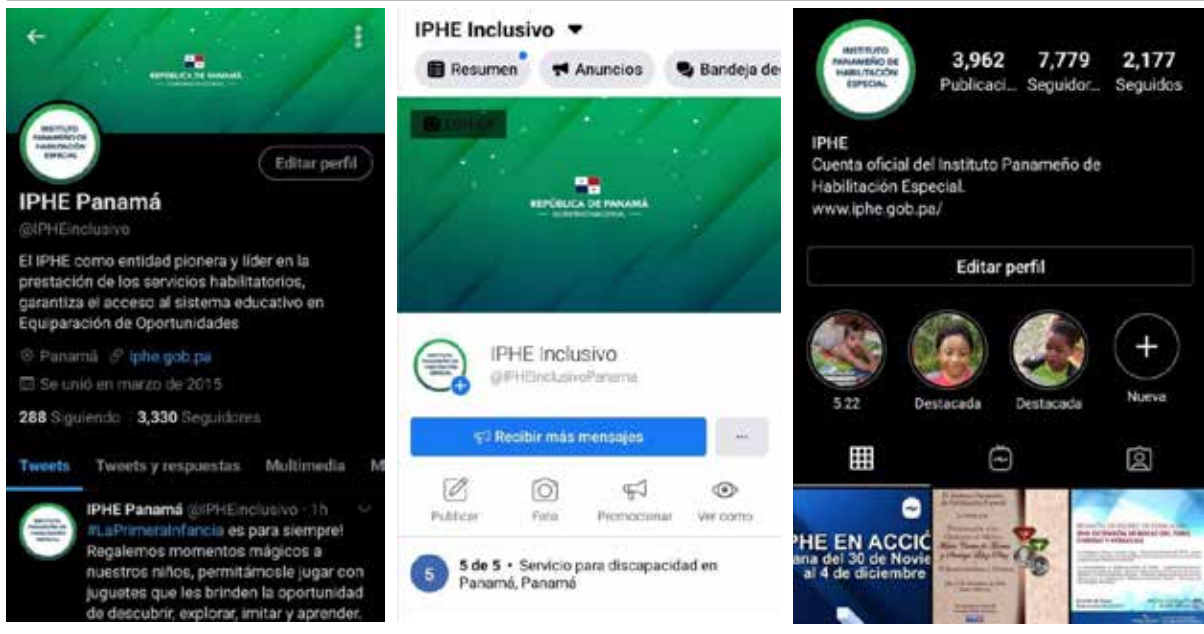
REPÚBLICA DE PANAMÁ

INSTITUTO PANAMEÑO DE HABILITACIÓN ESPECIAL

Editar perfil

IPHE Panamá
@IPHEinclusivo

El IPHE como entidad pionera y líder en la prestación de los servicios habilitatorios, garantiza el acceso al sistema educativo en Equiparación de Oportunidades

Panamá iphe.gob.pa
Se unió en marzo de 2015

288 Siguiendo 3,330 Seguidores

Tweets Tweets y respuestas Multimedia M

IPHE Panamá @IPHEinclusivo · 1h
#LaPrimeraInfancia es para siempre! Regalemos momentos mágicos a nuestros niños, permitámosle jugar con juguetes que les brinden la oportunidad de descubrir, explorar, imitar y aprender.

IPHE Inclusivo

Resumen Anuncios Bandeja de

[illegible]

REPÚBLICA DE PANAMÁ

IPHE Inclusivo
@IPHEInclusivoPanama

Recibir más mensajes ···

Publicar Foto Promocionar Ver como

5 de 5 • Servicio para discapacidad en Panamá, Panamá

INSTITUTO PANAMEÑO DE HABILITACIÓN ESPECIAL

3,962 Publicaci... 7,779 Seguidor... 2,177 Seguidos

IPHE
Cuenta oficial del Instituto Panameño de Habilitación Especial.
www.iphe.gob.pa/

Editar perfil

5:22 Destacada Destacada Nueva

IPHE EN ACCIÓ
ana del 30 de Novie
al 4 de diciembre

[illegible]